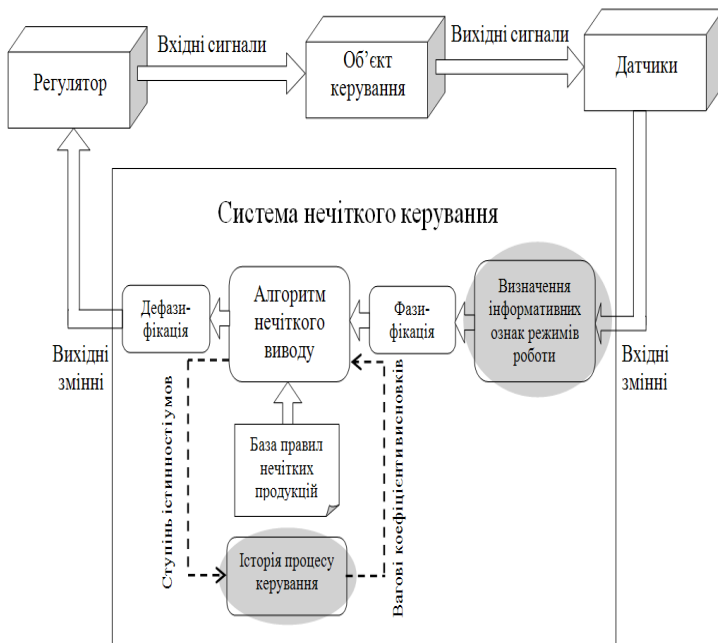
Регулятор

Вхідні сигнали

Об'єкт керування

Вихідні сигнали

Датчики

Система нечіткого керування

Дефазифікація

Алгоритм нечіткого виводу

Фазифікація

Визначення інформативних ознак режимів роботи

Вихідні змінні

Вхідні змінні

Ступінь істинності стимулів

Вагові коефіцієнти висновків

База правил нечітких продукцій

Історія процесу керування